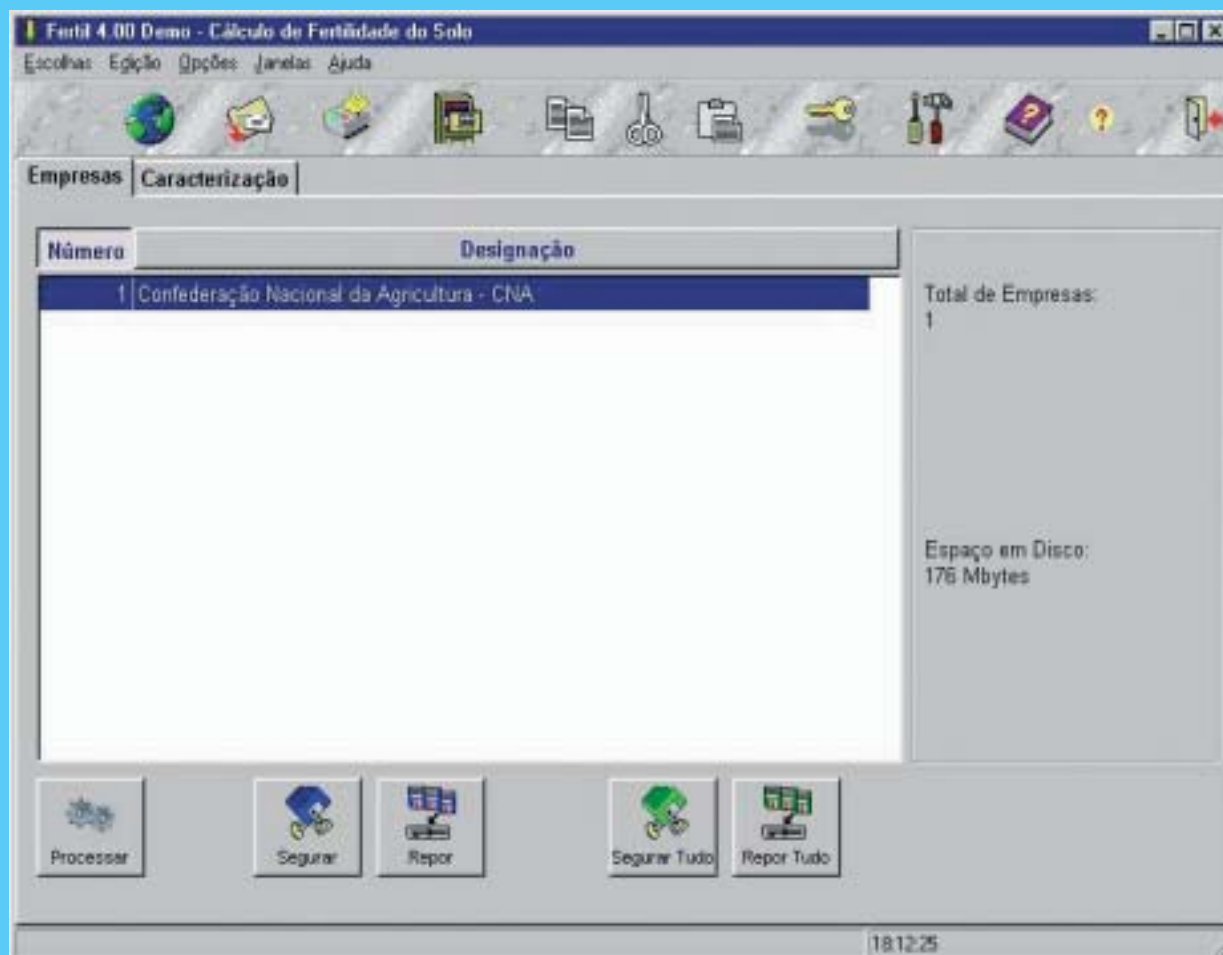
Fertil 4.00 Demo - Cálculo de Fertilidade do Solo

Escolhas Edição Opções Janelas Ajuda

Empresas Caracterização

| Número | Designação |
|---|---|
| 1 | Confederação Nacional da Agricultura - CNA |

Total de Empresas:
1

Espaço em Disco:
176 Mbytes

Processar Segurar Repor Segurar Tudo Repor Tudo

18:12:25